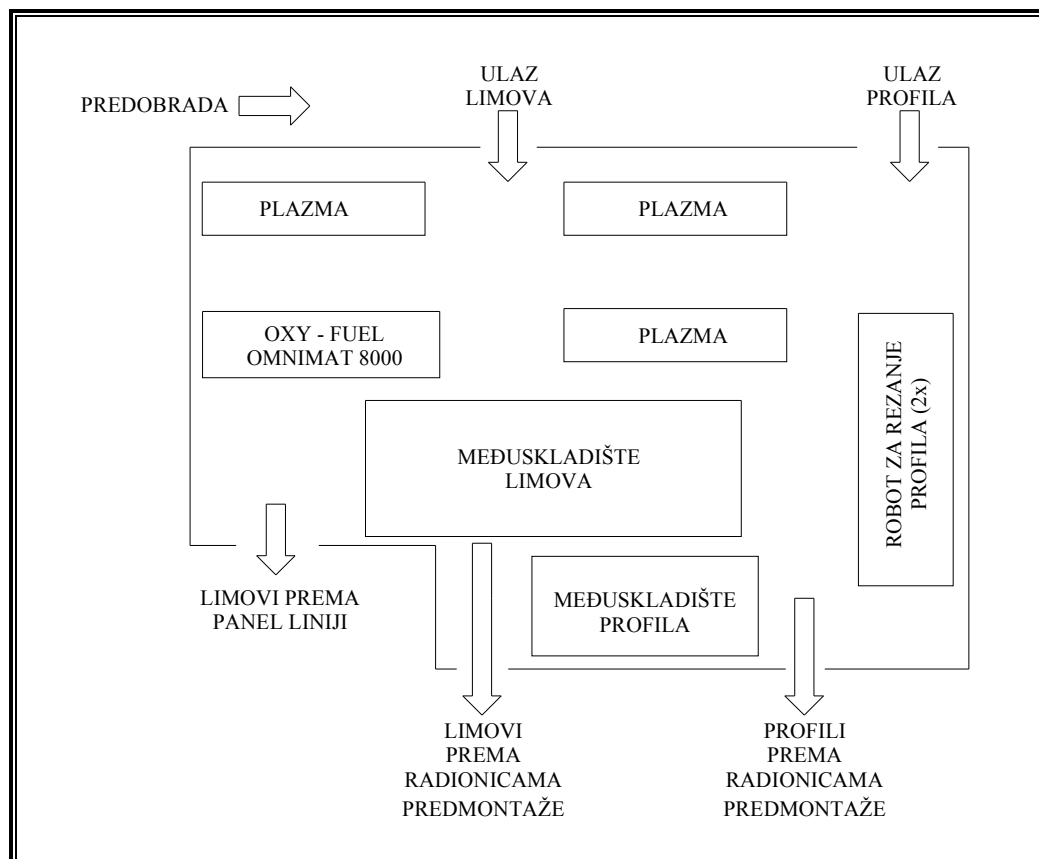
PREDOBRADA

ULAZ LIMOVA

ULAZ PROFILA

PLAZMA

PLAZMA

OXY - FUEL OMNIMAT 8000

PLAZMA

ROBOT ZA REZANJE PROFILA (2x)

MEĐUSKLADIŠTE LIMOVA

MEĐUSKLADIŠTE PROFILA

LIMOVI PREMA PANEL LINIJI

LIMOVI PREMA RADIONICAMA PREDMONTAŽE

PROFILI PREMA RADIONICAMA PREDMONTAŽE